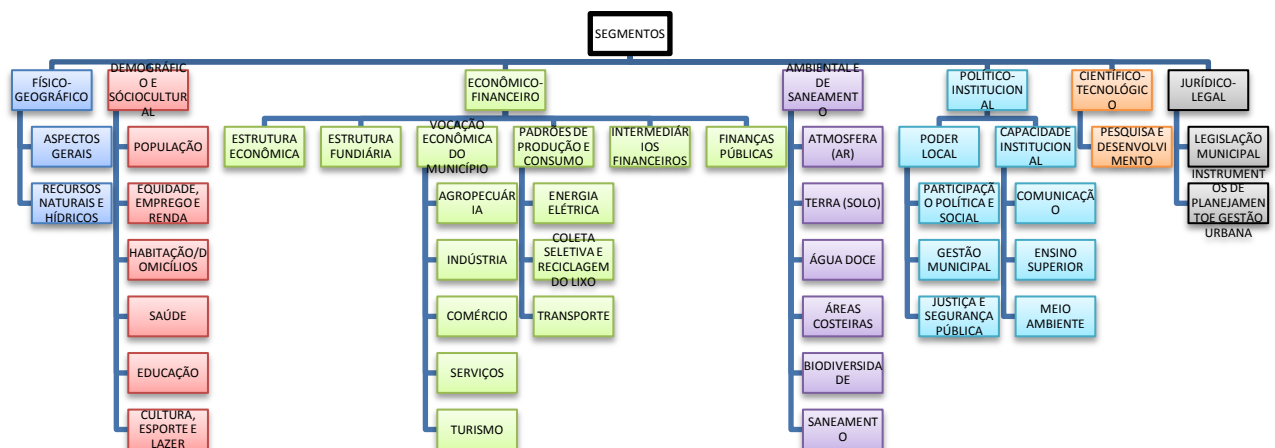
SEGMENTOS

FÍSICO-GEOGRÁFICO

ASPECTOS GERAIS

RECURSOS NATURAIS E HÍDRICOS

DEMOGRÁFICO E SÓCIOCULTURAL

POPULAÇÃO

EQUIDADE, EMPREGO E RENDA

HABITAÇÃO/DOMICÍLIOS

SAÚDE

EDUCAÇÃO

CULTURA, ESPORTE E LAZER

ECONÔMICO-FINANCEIRO

ESTRUTURA ECONÔMICA

ESTRUTURA FUNDIÁRIA

VOCAÇÃO ECONÔMICA DO MUNICÍPIO

AGROPECUÁRIA

INDÚSTRIA

COMÉRCIO

SERVIÇOS

TURISMO

PADRÕES DE PRODUÇÃO E CONSUMO

ENERGIA ELÉTRICA

COLETA SELETIVA E RECICLAGEM DO LIXO

TRANSPORTE

INTERMEDIÁRIOS FINANCEIROS

FINANÇAS PÚBLICAS

AMBIENTAL E DE SANEAMENTO

ATMOSFERA (AR)

TERRA (SOLO)

ÁGUA DOCE

ÁREAS COSTEIRAS

BIODIVERSIDADE

SANEAMENTO

POLÍTICO-INSTITUCIONAL

PODER LOCAL

PARTICIPAÇÃO POLÍTICA E SOCIAL

GESTÃO MUNICIPAL

JUSTIÇA E SEGURANÇA PÚBLICA

CAPACIDADE INSTITUCIONAL

COMUNICAÇÃO

ENSINO SUPERIOR

MEIO AMBIENTE

CIENTÍFICO-TECNOLÓGICO

PESQUISA E DESENVOLVIMENTO

JURÍDICO-LEGAL

LEGISLAÇÃO MUNICIPAL

INSTRUMENTOS DE PLANEJAMENTO E GESTÃO URBANA